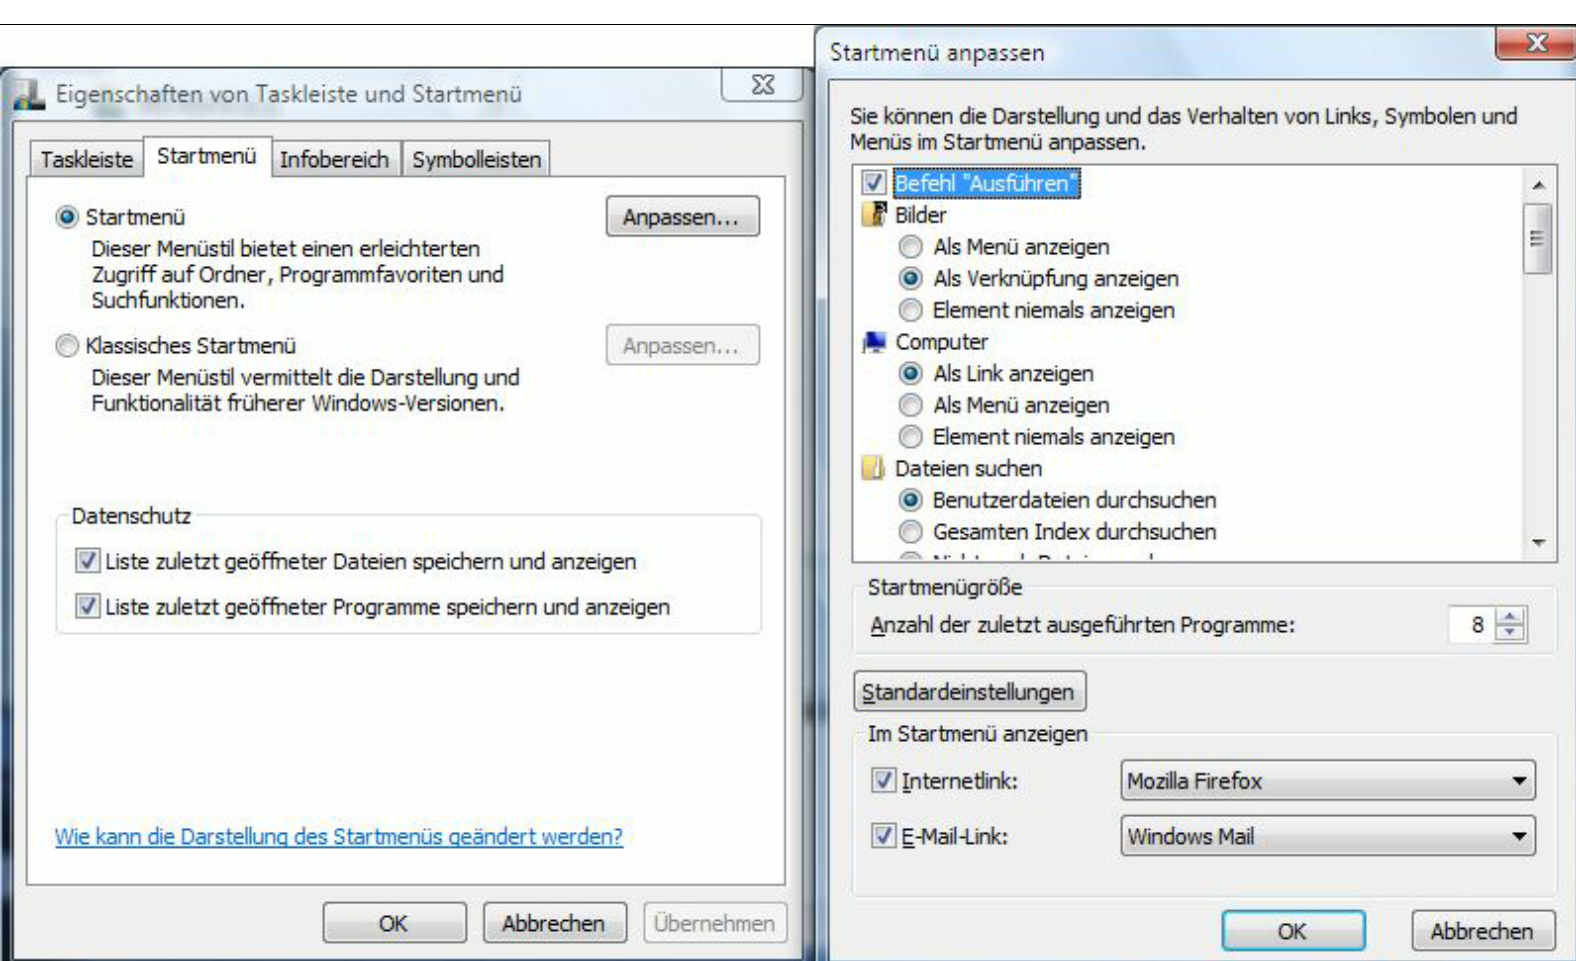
Eigenschaften von Taskleiste und Startmenü

Taskleiste | Startmenü | Infobereich | Symbolleisten

Startmenü
Anpassen...
Dieser Menüstil bietet einen erleichterten Zugriff auf Ordner, Programmfavoriten und Suchfunktionen.

Klassisches Startmenü
Anpassen...
Dieser Menüstil vermittelt die Darstellung und Funktionalität früherer Windows-Versionen.

Datenschutz
Liste zuletzt geöffneter Dateien speichern und anzeigen
Liste zuletzt geöffneter Programme speichern und anzeigen

Wie kann die Darstellung des Startmenüs geändert werden?

OK | Abbrechen | Übernehmen

Startmenü anpassen

Sie können die Darstellung und das Verhalten von Links, Symbolen und Menüs im Startmenü anpassen.

Befehl "Ausführen"
Bilder
Als Menü anzeigen
Als Verknüpfung anzeigen
Element niemals anzeigen
Computer
Als Link anzeigen
Als Menü anzeigen
Element niemals anzeigen
Dateien suchen
Benutzerdateien durchsuchen
Gesamten Index durchsuchen
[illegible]

Startmenügröße
Anzahl der zuletzt ausgeführten Programme: 8

Standardeinstellungen

Im Startmenü anzeigen
Internetlink: Mozilla Firefox
E-Mail-Link: Windows Mail

OK | Abbrechen